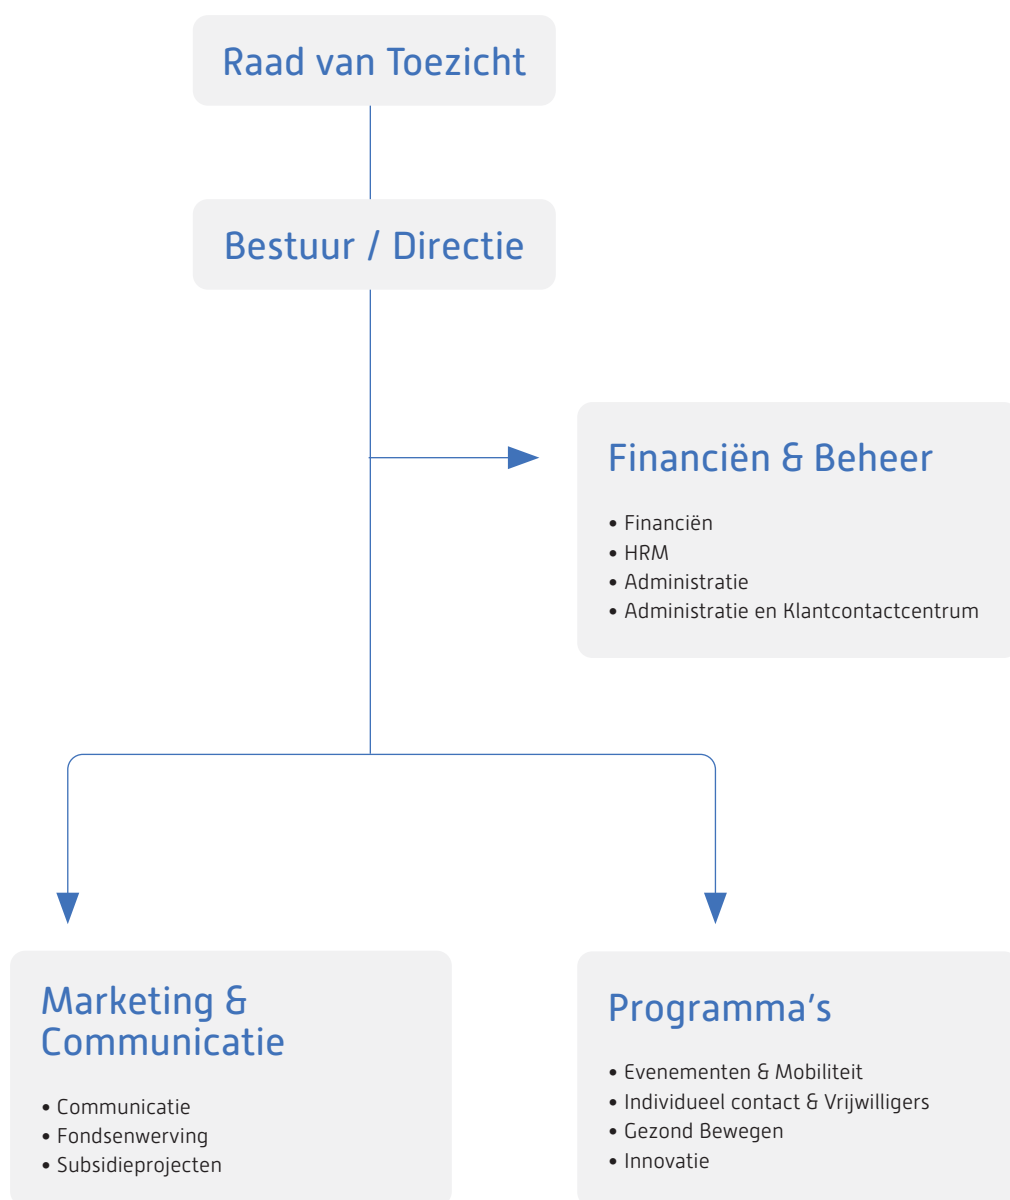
Raad van Toezicht

Bestuur / Directie

Financiën & Beheer

• Financiën
• HRM
• Administratie
• Administratie en Klantcontactcentrum

Marketing & Communicatie

• Communicatie
• Fondsenwerving
• Subsidieprojecten

Programma's

• Evenementen & Mobiliteit
• Individueel contact & Vrijwilligers
• Gezond Bewegen
• Innovatie